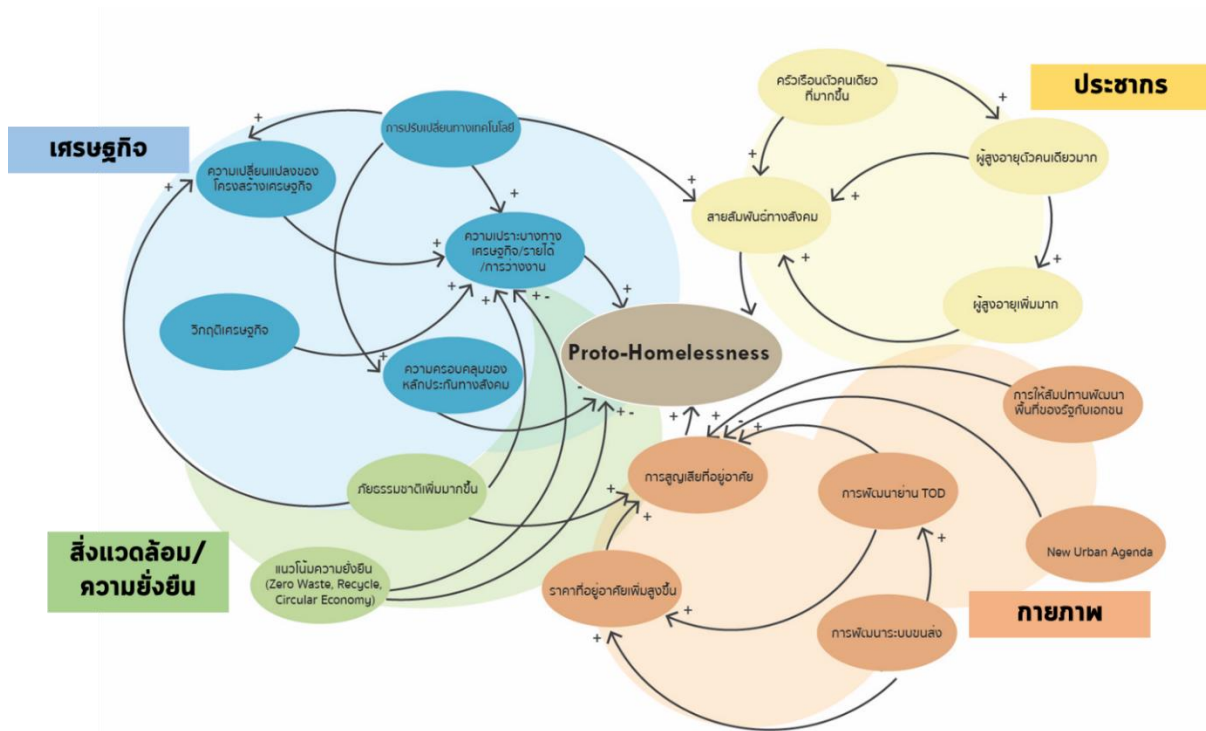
เศรษฐกิจ

ประชากร

สิ่งแวดล้อม/ความยั่งยืน

กายภาพ

การปรับเปลี่ยนทางเทคโนโลยี

ความเปลี่ยนแปลงของโครงสร้างเศรษฐกิจ

ความเปราะบางทางเศรษฐกิจ/รายได้/การว่างงาน

วิกฤติเศรษฐกิจ

ความครอบคลุมของหลักประกันทางสังคม

ภัยธรรมชาติเพิ่มมากขึ้น

แนวโน้มความยั่งยืน (Zero Waste, Recycle, Circular Economy)

ครัวเรือนตัวคนเดียวที่มากขึ้น

ผู้สูงอายุตัวคนเดียวมาก

สายสัมพันธ์ทางสังคม

ผู้สูงอายุเพิ่มมาก

Proto-Homelessness

การให้สัมปทานพัฒนาพื้นที่ของรัฐกับเอกชน

การสูญเสียที่อยู่อาศัย

การพัฒนาย่าน TOD

New Urban Agenda

ราคาที่อยู่อาศัยเพิ่มสูงขึ้น

การพัฒนาระบบขนส่ง

+ + + + + + + + + + + + + + + + + + + + + + + + + + + + - + - + - -